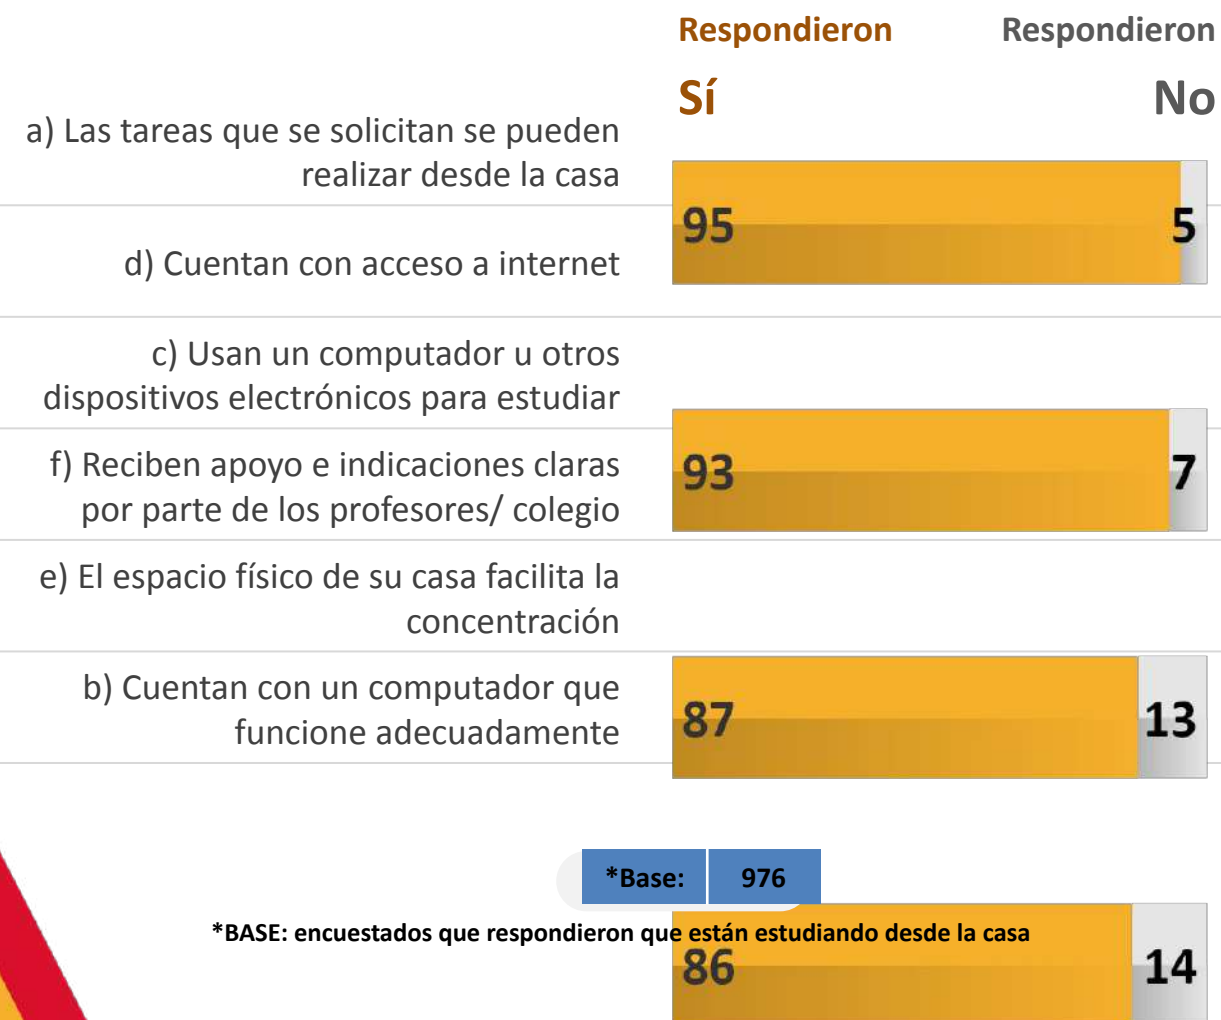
Respondieron Sí

Respondieron No

a) Las tareas que se solicitan se pueden realizar desde la casa

95 5

d) Cuentan con acceso a internet

c) Usan un computador u otros dispositivos electrónicos para estudiar

93 7

f) Reciben apoyo e indicaciones claras por parte de los profesores/ colegio

e) El espacio físico de su casa facilita la concentración

b) Cuentan con un computador que funcione adecuadamente

87 13

| *Base: | 976 |
|---|---|

*BASE: encuestados que respondieron que están estudiando desde la casa

86 14